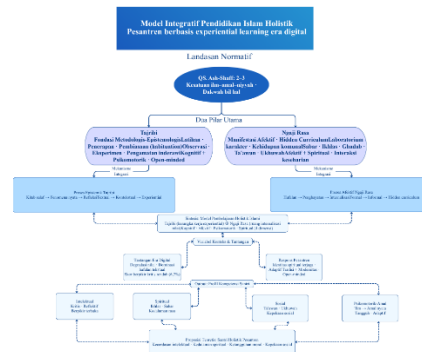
Model Integratif Pendidikan Islam Holistik
Pesantren berbasis experiential learning era digital

Landasan Normatif

QS. Ash-Shaff: 2-3
Kesatuan ilmu-amal-siyasah
Dakwah bil hal

Dua Pilar Utama

Tajribi
Fondasi Metodologis-Epistemologis Latihan · Praerapan · Pembiasaan (habituation) Observasi · Eksperimen · Pengamatan indrawi Kognitif · Psikomotorik · Open-minded

Nanji Rasa
Manifestasi Afektif · Hidden Curriculum Laboratorium karakter · Keteladanan kemanusiaan · Ikhlas · Ghadab · Ta'awun · Ukhuwah Afektif · Spiritual · Internalisasi kesadaran

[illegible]

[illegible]

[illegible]

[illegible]

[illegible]

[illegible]

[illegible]

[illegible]

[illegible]

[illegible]

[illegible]